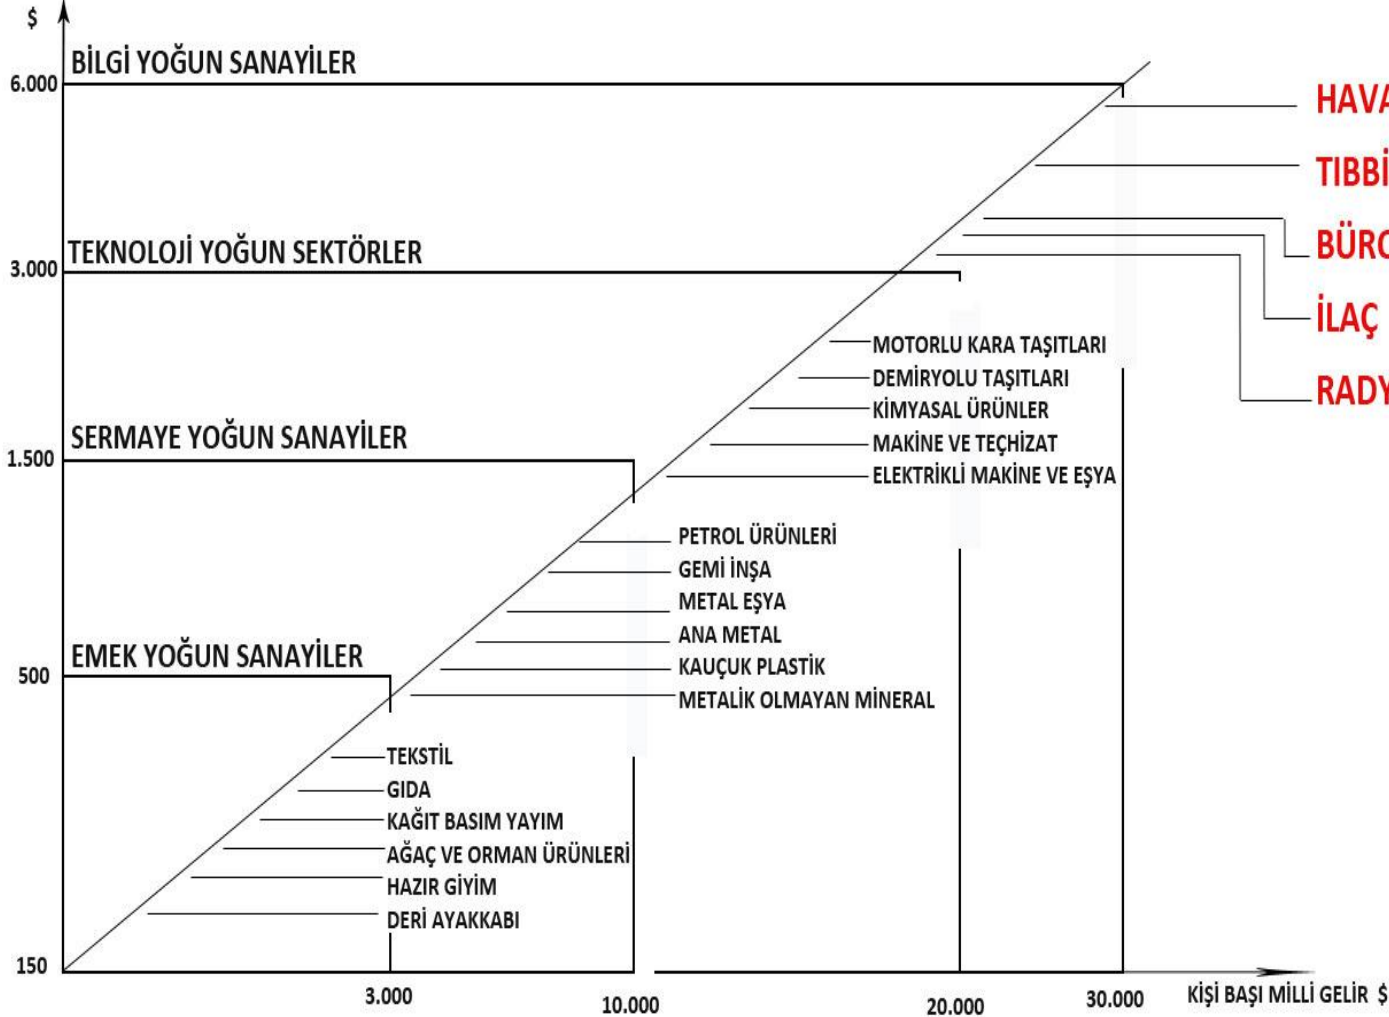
$

BİLGİ YOĞUN SANAYİLER

6.000

HAVA

TIBBİ

BÜRO

İLAÇ

RADY

TEKNOLOJİ YOĞUN SEKTÖRLER

3.000

MOTORLU KARA TAŞITLARI
DEMİRYOLU TAŞITLARI
KİMYASAL ÜRÜNLER
MAKİNE VE TEÇHİZAT
ELEKTRİKLİ MAKİNE VE EŞYA

SERMAYE YOĞUN SANAYİLER

1.500

PETROL ÜRÜNLERİ
GEMİ İNŞA
METAL EŞYA
ANA METAL
KAUÇUK PLASTİK
METALİK OLMAYAN MİNERAL

EMEK YOĞUN SANAYİLER

500

TEKSTİL
GIDA
KAĞIT BASIM YAYIM
AĞAÇ VE ORMAN ÜRÜNLERİ
HAZIR GİYİM
DERİ AYAKKABI

150

3.000

10.000

20.000

30.000

KİŞİ BAŞI MİLLİ GELİR $